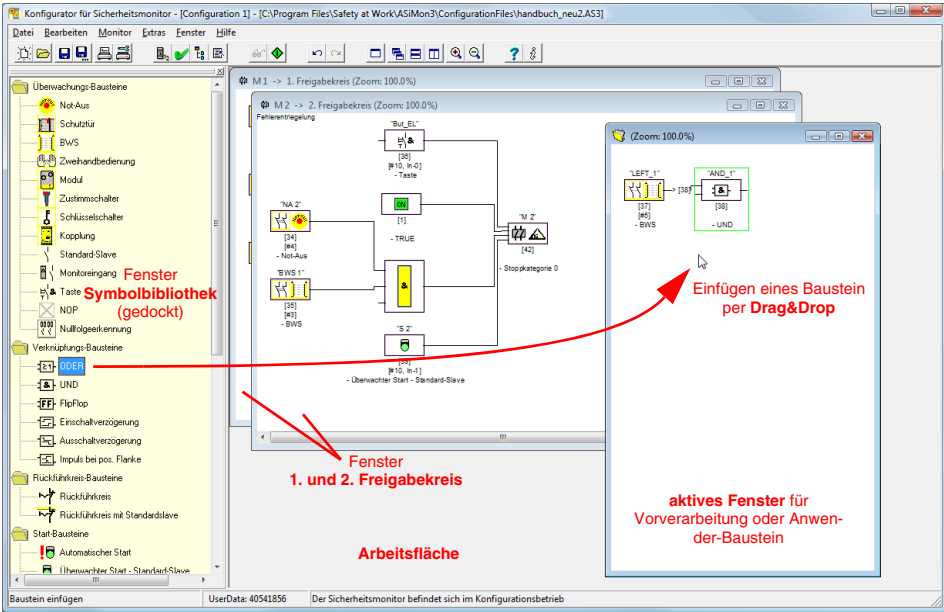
Konfigurator für Sicherheitsmonitor - [Configuration 1] - [C:\Program Files\Safety at Work\ASiMon3\ConfigurationFiles\handbuch_neu2.AS3]

Datei Bearbeiten Monitor Extras Fenster Hilfe

Überwachungs-Bausteine
Not-Aus
Schutztür
BWS
Zweihandbedienung
Modul
Zustimmschalter
Schlüsselschalter
Kopplung
Standard-Slave
Monitoreingang
Taste
NOP
Nullfolgeerkennung
Verknüpfungs-Bausteine
ODER
UND
FlipFlop
Einschaltverzögerung
Ausschaltverzögerung
Impuls bei pos. Flanke
Rückführkreis-Bausteine
Rückführkreis
Rückführkreis mit Standardslave
Start-Bausteine
Automatischer Start
Überwachter Start - Standard-Slave

Fenster
Symbolbibliothek
(gedockt)

M 1 -> 1. Freigabekreis (Zoom: 100.0%)

M 2 -> 2. Freigabekreis (Zoom: 100.0%)

Fehlerentriegelung

"But_EL"
[36]
[#10, In-0]
- Taste

ON
[1]
- TRUE

"NA 2"
[34]
[#4]
- Not-Aus

"BWS 1"
[35]
[#3]
- BWS

&

"M 2"
[42]
- Stoppkategorie 0

"S 2"
[39]
[#10, In-1]
- Überwachter Start - Standard-Slave

(Zoom: 100.0%)

"LEFT_1"
[37]
[#5]
- BWS

[38]

"AND_1"
&
[38]
- UND

Einfügen eines Baustein per Drag&Drop

Fenster
1. und 2. Freigabekreis

aktives Fenster für Vorverarbeitung oder Anwender-Baustein

Arbeitsfläche

Baustein einfügen
UserData: 40541856
Der Sicherheitsmonitor befindet sich im Konfigurationsbetrieb